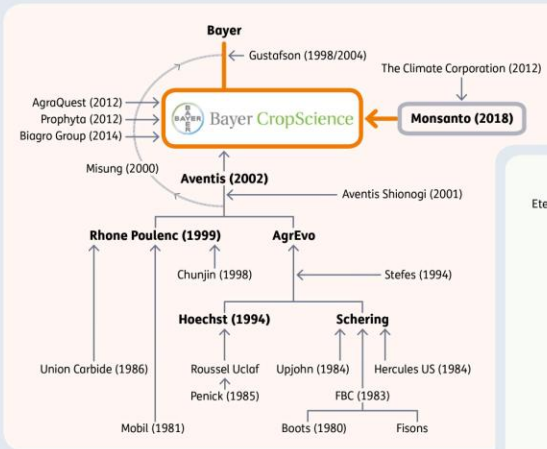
Bayer

Gustafson (1998/2004)

The Climate Corporation (2012)

AgraQuest (2012)
Prophyta (2012)
Biagro Group (2014)

BAYER Bayer CropScience

Monsanto (2018)

Misung (2000)

Aventis (2002)

Aventis Shionogi (2001)

Ete

Rhone Poulenc (1999)

AgrEvo

Chunjin (1998)

Stefes (1994)

Hoechst (1994)

Schering

Union Carbide (1986)

Roussel Uclaf

Upjohn (1984)

Hercules US (1984)

Penick (1985)

FBC (1983)

Mobil (1981)

Boots (1980)

Fisons